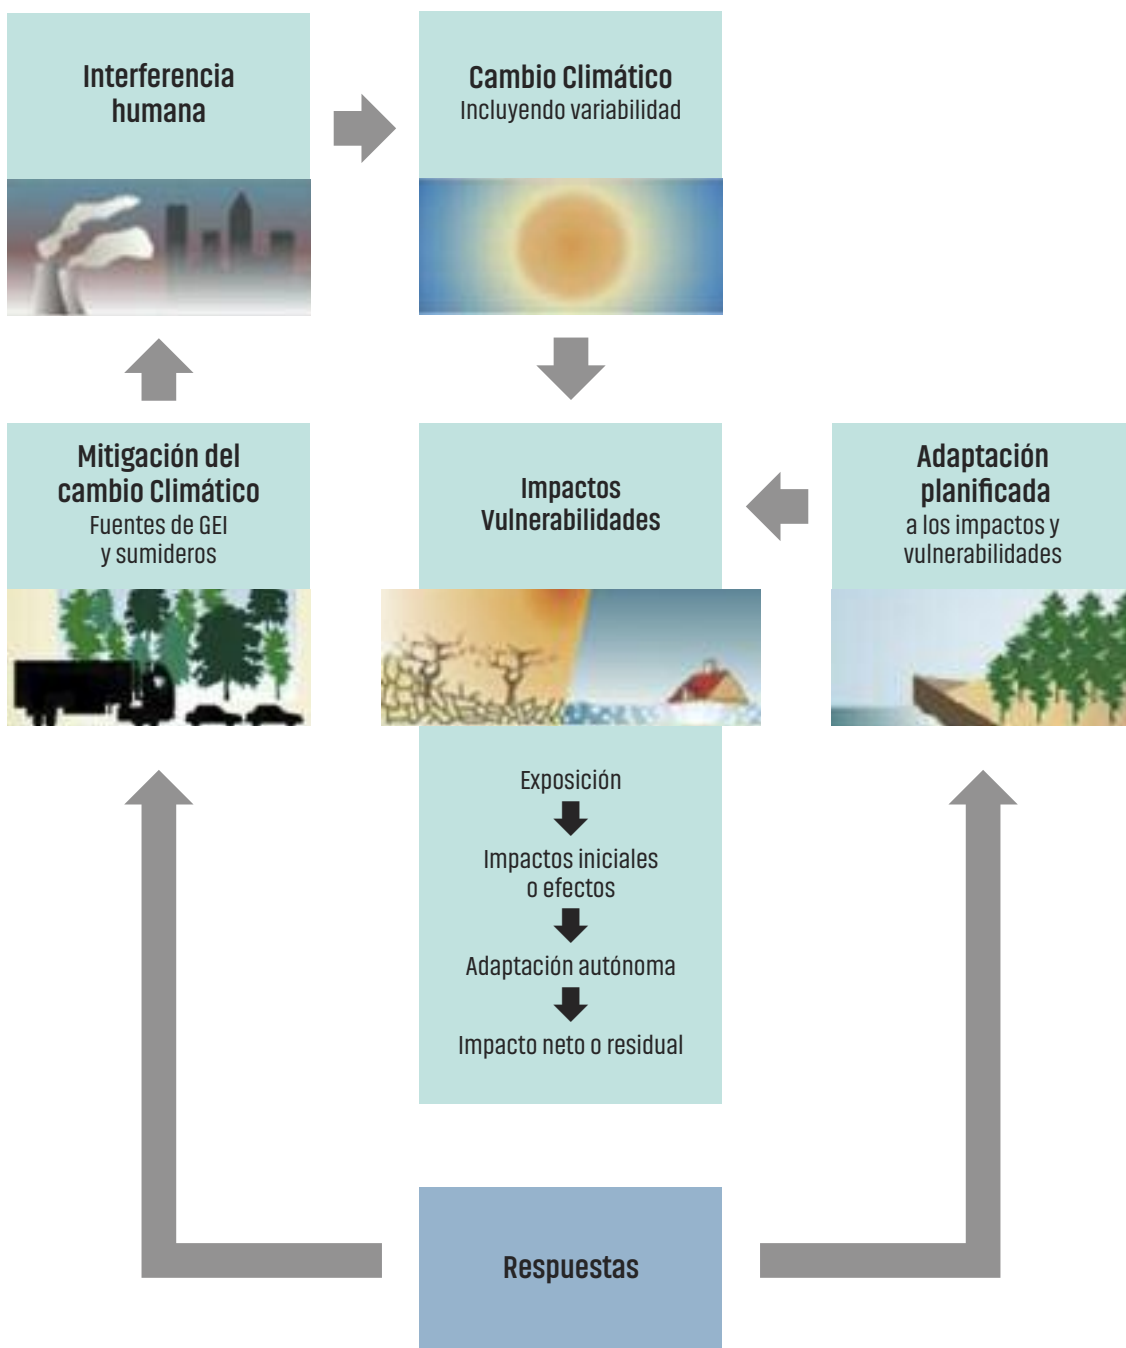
Interferencia humana

Cambio Climático
Incluyendo variabilidad

Mitigación del cambio Climático
Fuentes de GEI y sumideros

Impactos
Vulnerabilidades

Adaptación planificada
a los impactos y vulnerabilidades

Exposición

Impactos iniciales o efectos

Adaptación autónoma

Impacto neto o residual

Respuestas